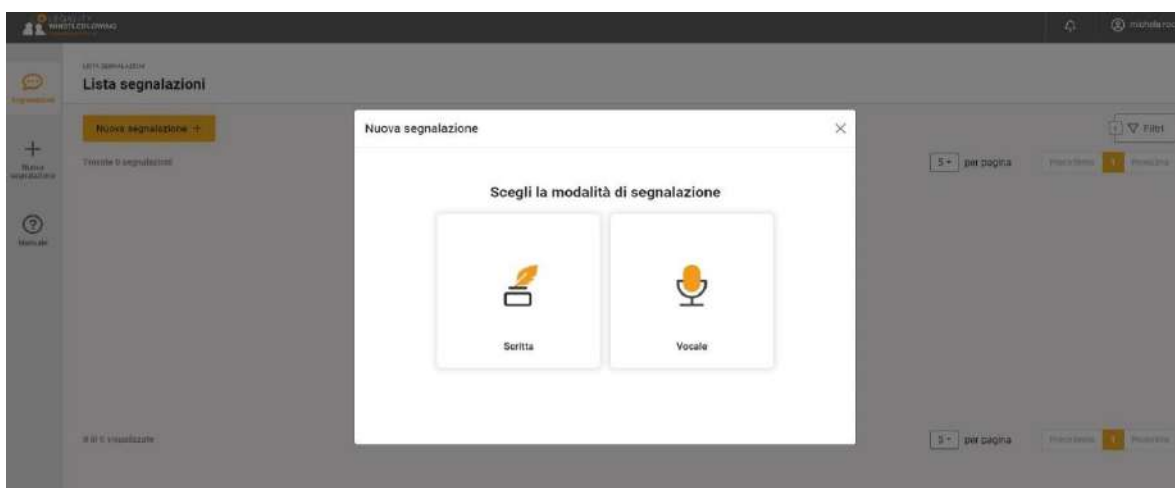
LEGALITY WHISTLEBLOWING

michela ro

Segnalazioni

Nuova segnalazione

Manuale

LISTA SEGNALAZIONI

Lista segnalazioni

Nuova segnalazione +

Trovate 0 segnalazioni

Filtri

5 per pagina

Precedente 1 Prossima

Nuova segnalazione

Scegli la modalità di segnalazione

Scritta

Vocale

0 di 0 visualizzate

5 per pagina

Precedente 1 Prossima